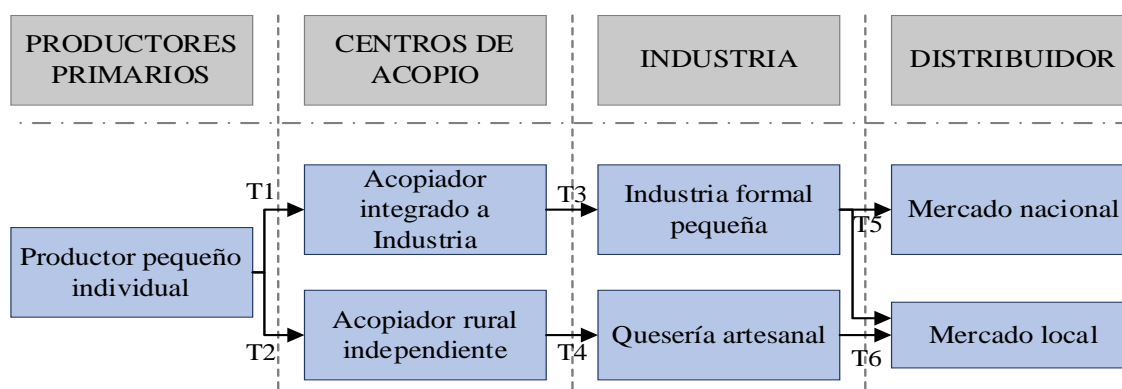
PRODUCTORES PRIMARIOS

CENTROS DE ACOPIO

INDUSTRIA

DISTRIBUIDOR

Productor pequeño individual

T1

T2

Acopiador integrado a Industria

Acopiador rural independiente

T3

T4

Industria formal pequeña

Quesería artesanal

T5

T6

Mercado nacional

Mercado local